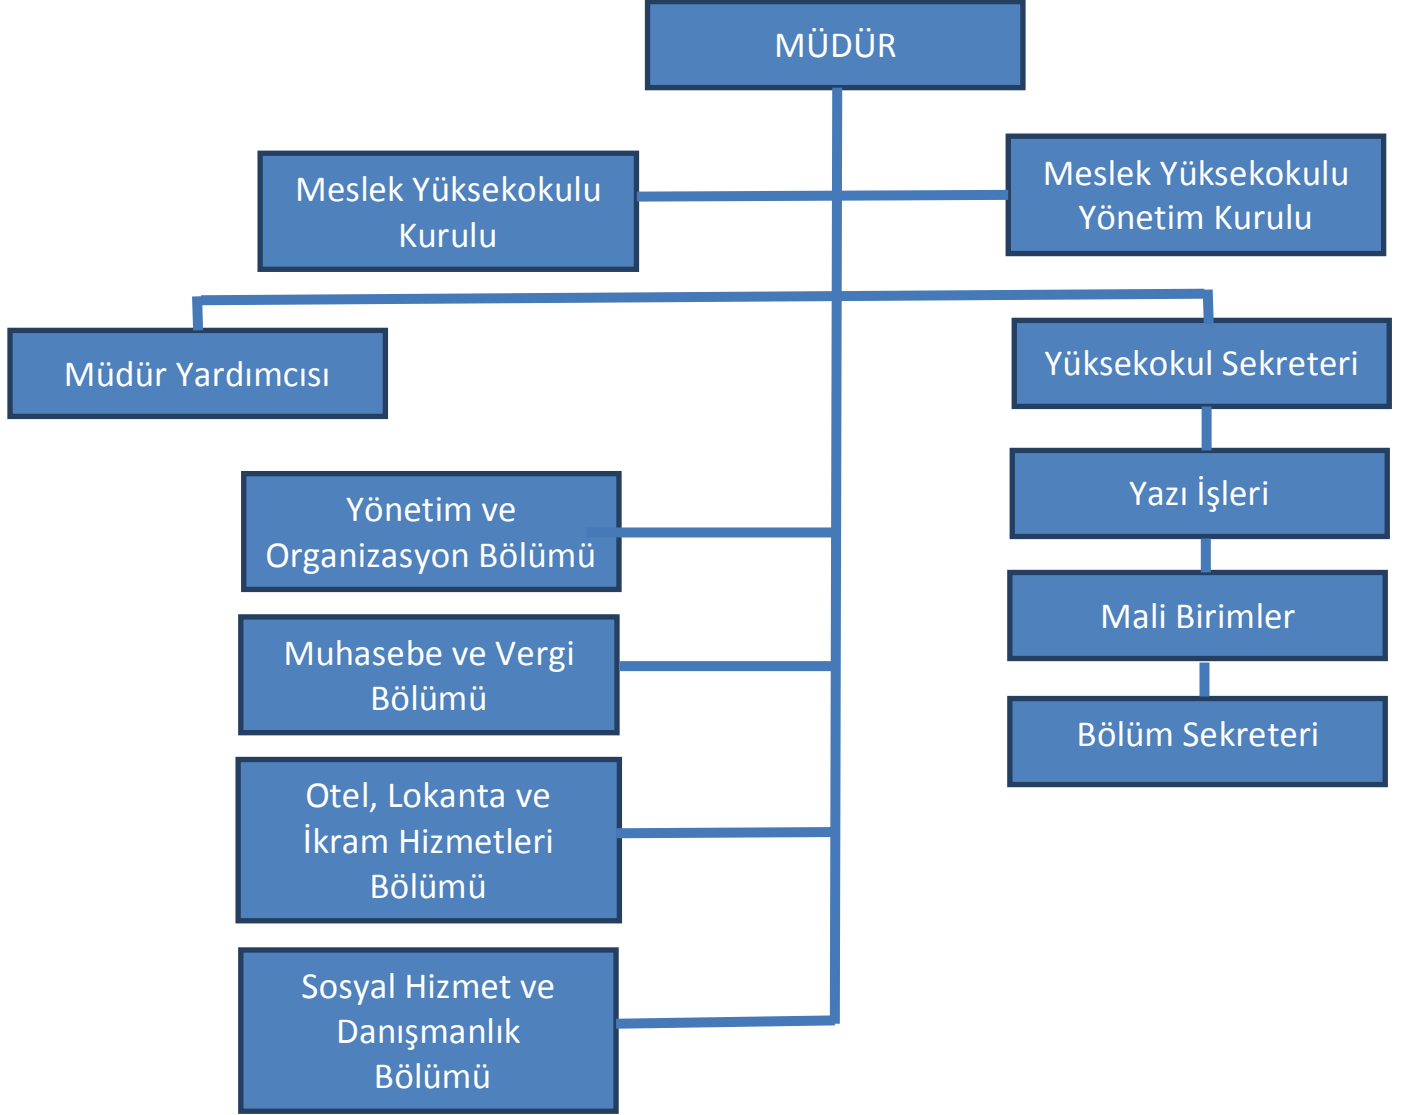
MÜDÜR

Meslek Yüksekokulu Kurulu

Meslek Yüksekokulu Yönetim Kurulu

Müdür Yardımcısı

Yüksekokul Sekreteri

Yazı İşleri

Mali Birimler

Bölüm Sekreteri

Yönetim ve Organizasyon Bölümü

Muhasebe ve Vergi Bölümü

Otel, Lokanta ve İkram Hizmetleri Bölümü

Sosyal Hizmet ve Danışmanlık Bölümü